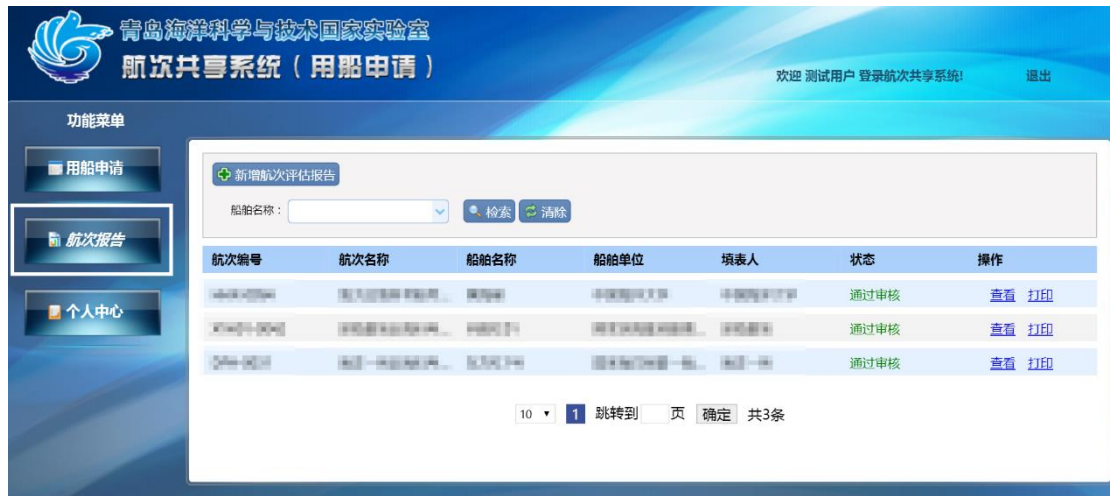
青岛海洋科学与技术国家实验室
航次共享系统（用船申请）

欢迎 测试用户 登录航次共享系统!　退出

功能菜单

用船申请

航次报告

个人中心

新增航次评估报告

船舶名称：

检索　清除

| 航次编号 | 航次名称 | 船舶名称 | 船舶单位 | 填表人 | 状态 | 操作 |
|---|---|---|---|---|---|---|
| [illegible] | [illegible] | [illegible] | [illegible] | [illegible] | 通过审核 | 查看 打印 |
| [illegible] | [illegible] | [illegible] | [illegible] | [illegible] | 通过审核 | 查看 打印 |
| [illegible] | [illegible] | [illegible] | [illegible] | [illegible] | 通过审核 | 查看 打印 |

10 ▾ 1 跳转到 页 确定 共3条